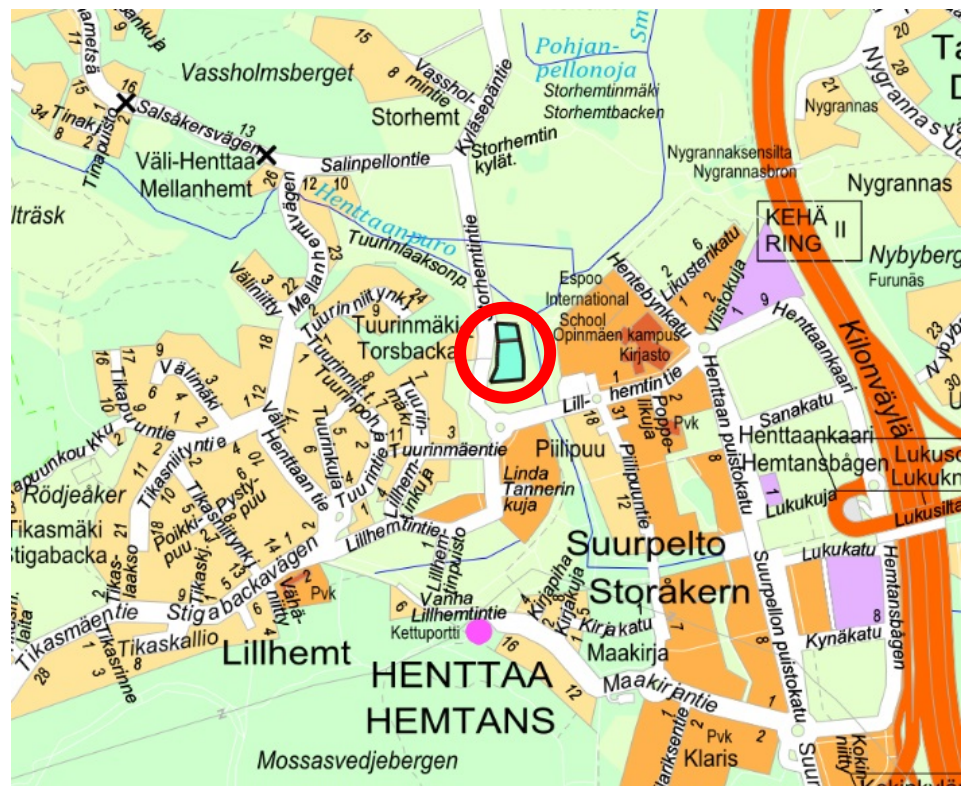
Vassholmsberget
Salsakersvägen
Väli-Henttaa
Mellanhemt
Salinpellontie
Vassholmintie
Storhemt
Kyläsepäntie
Storhemtin kylät.
Pohjanpellonoja
Storhemtinmäki
Storhemtbacken
Nygrannaksensilta
Nygrannasbron
Nygrannas
Nygrannas
KEHÄ II RING
Nybyberg
Furunäs
Henttaanpuro
Tuurinlaaksonp.
Storhemtintie
Espoo International School
Opinmäen kampus
Kirjasto
Hentebynkatu
Likusterikatu
Viistokuja
Henttaankaari
Kilonväylä
Tuurinmäki
Torsbacka
Tuurinniitynk.
Väliniitty
Mellanhemtvägen
Välimäki
Tikapuuntie
Tikasniityntie
Väli-Henttaan tie
Tuurinpolku
Tuurinmäentie
Lillhemtintie
Piilipuu
Linda Tannerin kuja
Poppelikuja
Pvk
Piilipuuntie
Henttaan puistokatu
Sanakatu
Henttaankaari
Hemtansbågen
Lukukuja
Lukusilta
Lukukatu
Suurpelto
Storåkern
Suurpellon puistokatu
Hemtansbågen
Kynäkatu
Rödjeåker
Tikasmäki
Stigabacka
Tikaslaakso
Poikkipuu
Pystypuu
Tikasmäentie
Stigabackavägen
Tikaskallio
Tikasrinne
Lillhemt
Pvk
Vanha Lillhemtintie
Kettuportti
Lillhemtinpuisto
Kirjapiha
Kirjakuja
Kirjakatu
Maakirja
Maakirjantie
HENTTAA
HEMTANS
Mossasvedjebergen
Klaris
Pvk
Tinapuisto
Tinakuja
Vasshol
ilträsk